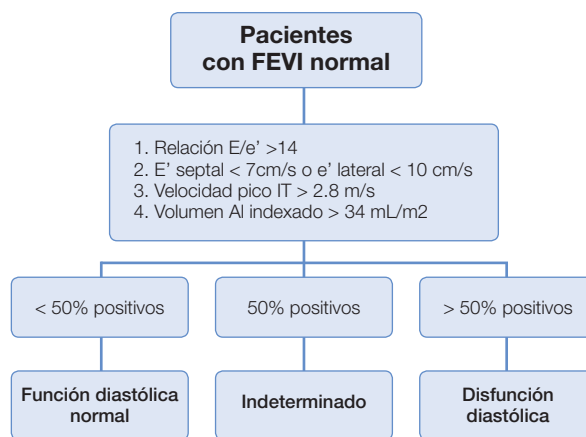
Pacientes con FEVI normal

1. Relación E/e' >14
2. E' septal < 7cm/s o e' lateral < 10 cm/s
3. Velocidad pico IT > 2.8 m/s
4. Volumen Al indexado > 34 mL/m2

< 50% positivos

50% positivos

> 50% positivos

Función diastólica normal

Indeterminado

Disfunción diastólica